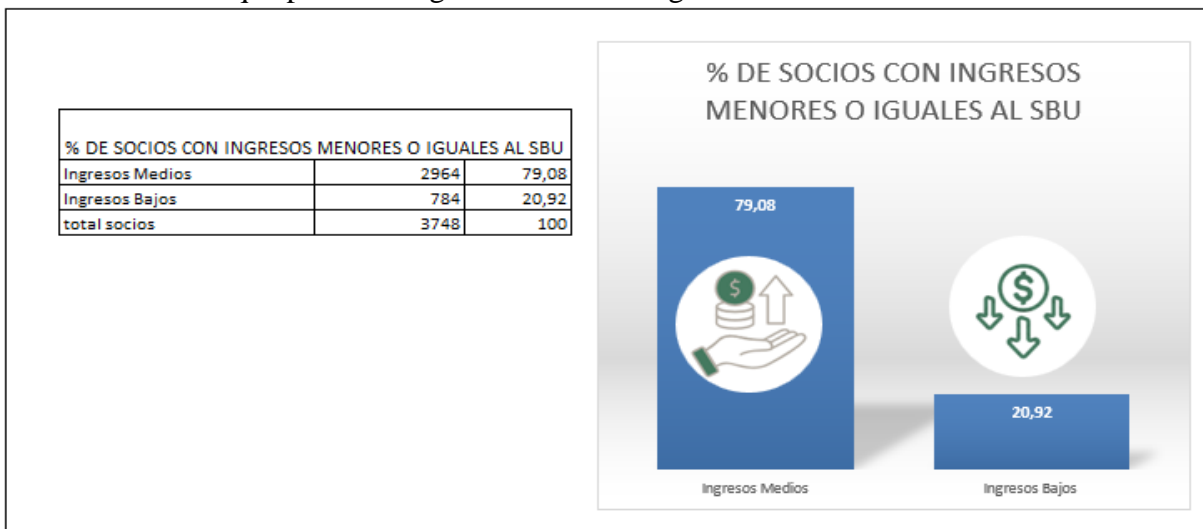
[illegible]

| % DE SOCIOS CON INGRESOS MENORES O IGUALES AL SBU | | |
|---|---|---|
| Ingresos Medios | 2964 | 79,08 |
| Ingresos Bajos | 784 | 20,92 |
| total socios | 3748 | 100 |

% DE SOCIOS CON INGRESOS MENORES O IGUALES AL SBU

79,08

$

20,92

Ingresos Medios

Ingresos Bajos